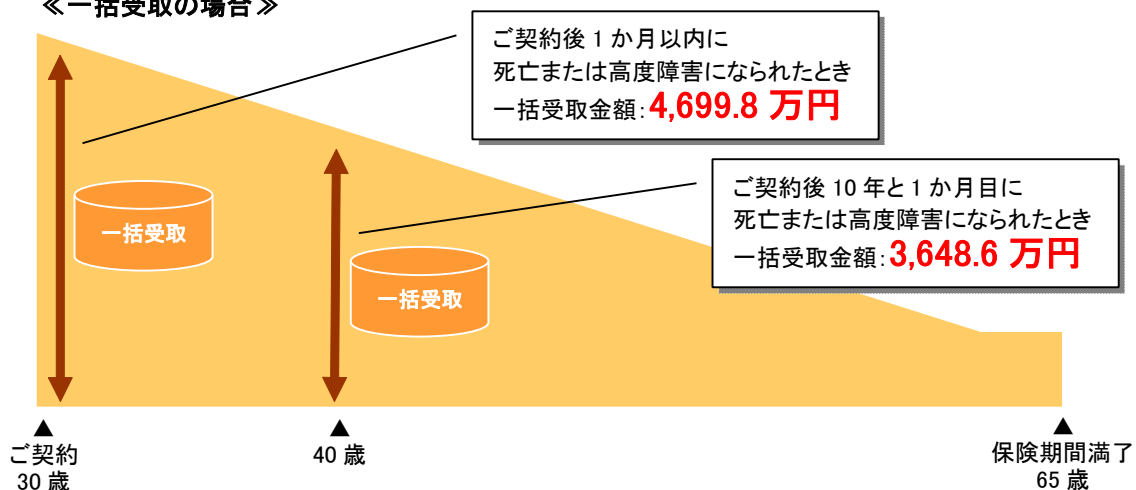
≪一括受取の場合≫

ご契約後 1 か月以内に
死亡または高度障害になられたとき
一括受取金額：4,699.8 万円

ご契約後 10 年と 1 か月目に
死亡または高度障害になられたとき
一括受取金額：3,648.6 万円

一括受取

一括受取

ご契約
30 歳

40 歳

保険期間満了
65 歳